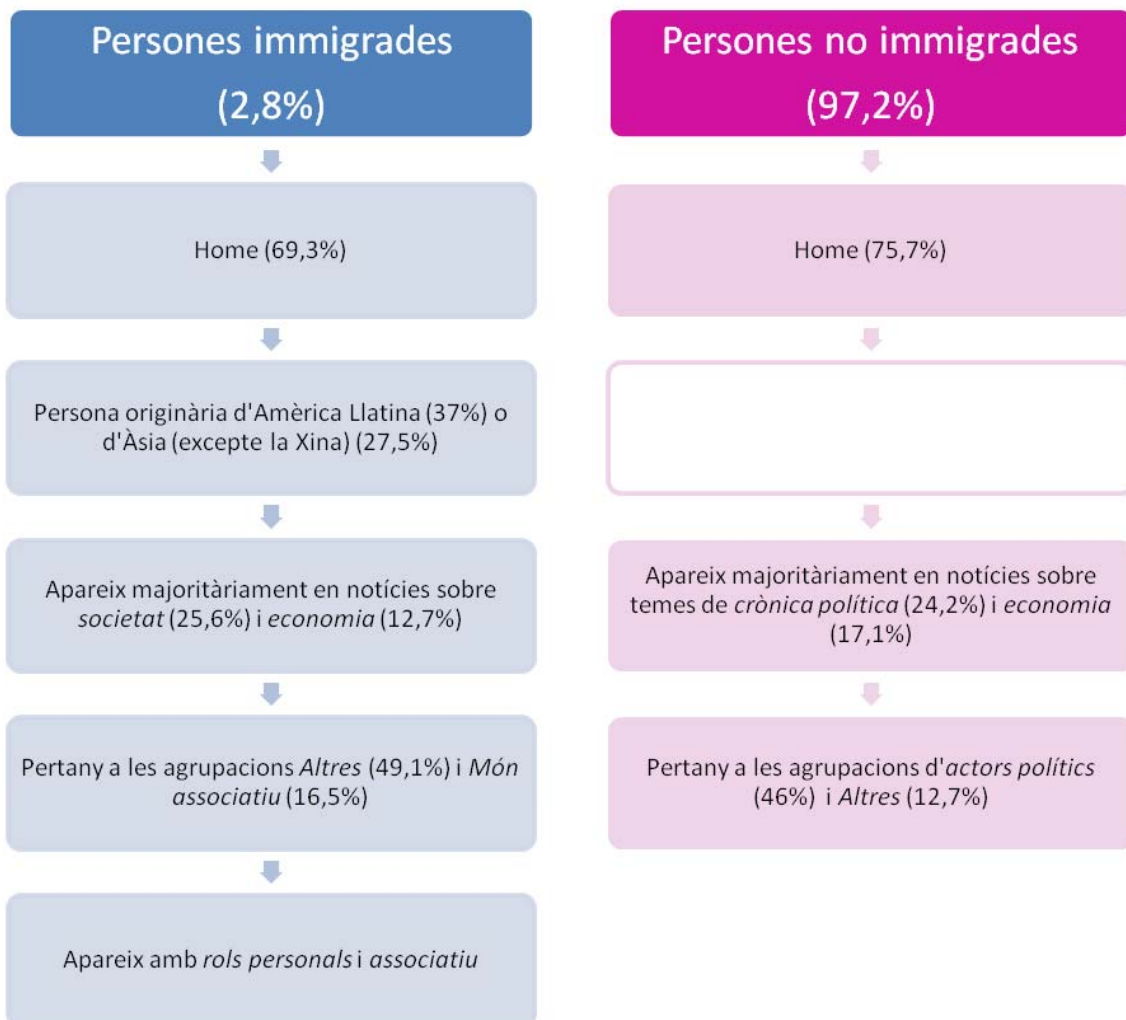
Persones immigrades
(2,8%)

Home (69,3%)

Persona originària d'Amèrica Llatina (37%) o d'Àsia (excepte la Xina) (27,5%)

Apareix majoritàriament en notícies sobre *societat* (25,6%) i *economia* (12,7%)

Pertany a les agrupacions *Altres* (49,1%) i *Món associatiu* (16,5%)

Apareix amb *rols personals* i *associatiu*

Persones no immigrades
(97,2%)

Home (75,7%)

Apareix majoritàriament en notícies sobre temes de *crònica política* (24,2%) i *economia* (17,1%)

Pertany a les agrupacions d'*actors polítics* (46%) i *Altres* (12,7%)